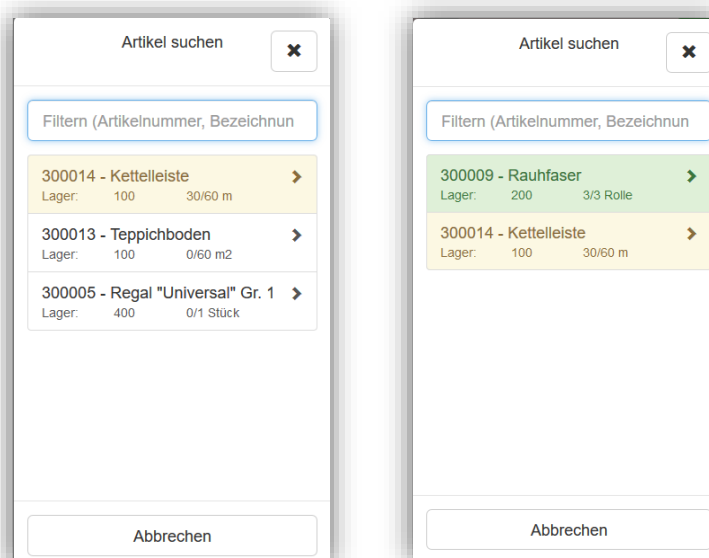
Artikel suchen

✖

Filtern (Artikelnummer, Bezeichnun

300014 - Kettelleiste
Lager: 100 30/60 m

300013 - Teppichboden
Lager: 100 0/60 m2

300005 - Regal "Universal" Gr. 1
Lager: 400 0/1 Stück

Abbrechen

Artikel suchen

✖

Filtern (Artikelnummer, Bezeichnun

300009 - Rauhfaser
Lager: 200 3/3 Rolle

300014 - Kettelleiste
Lager: 100 30/60 m

Abbrechen